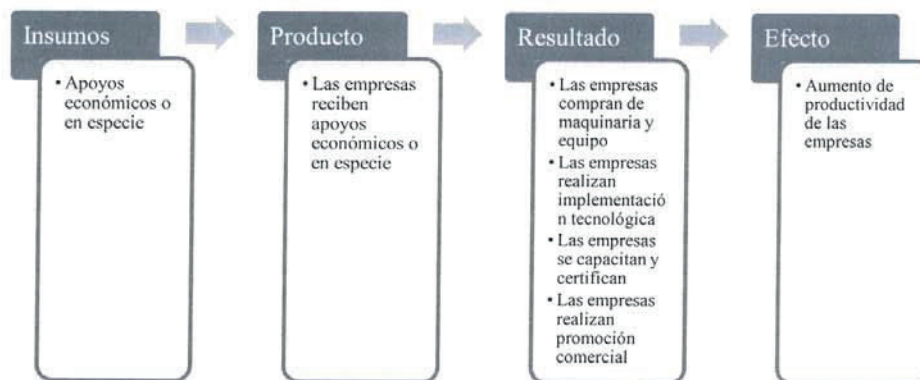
Insumos

• Apoyos económicos o en especie

Producto

• Las empresas reciben apoyos económicos o en especie

Resultado

• Las empresas compran de maquinaria y equipo
• Las empresas realizan implementación tecnológica
• Las empresas se capacitan y certifican
• Las empresas realizan promoción comercial

Efecto

• Aumento de productividad de las empresas